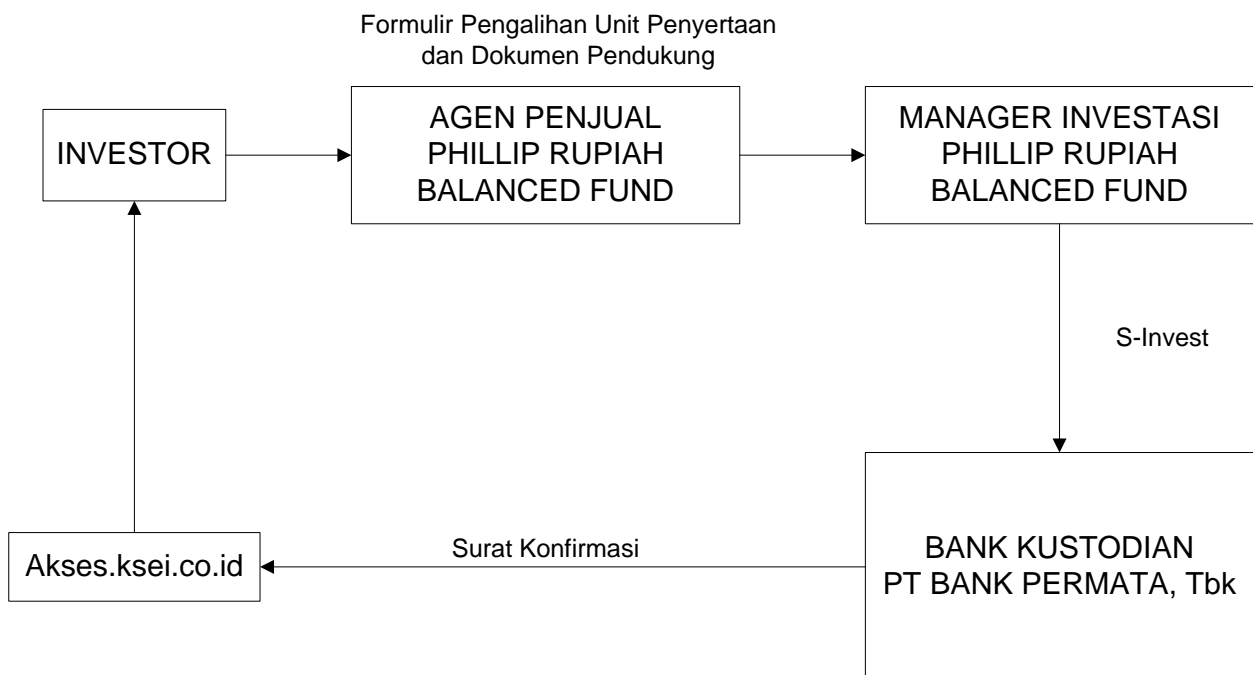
Formulir Pengalihan Unit Penyertaan dan Dokumen Pendukung

INVESTOR

AGEN PENJUAL PHILLIP RUPIAH BALANCED FUND

MANAGER INVESTASI PHILLIP RUPIAH BALANCED FUND

S-Invest

BANK KUSTODIAN PT BANK PERMATA, Tbk

Surat Konfirmasi

Akses.ksei.co.id